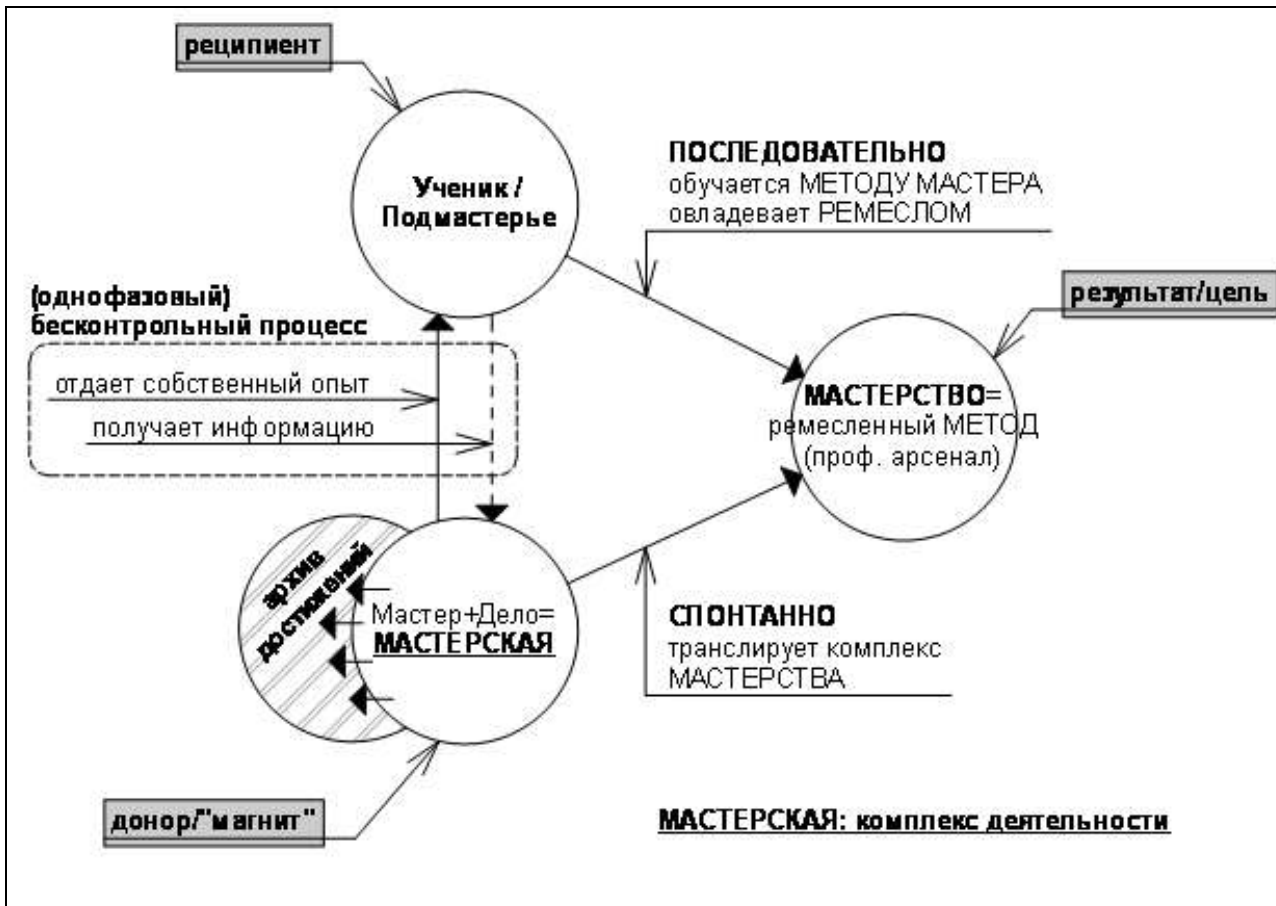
реципиент

Ученик / Подмастерье

ПОСЛЕДОВАТЕЛЬНО
обучается МЕТОДУ МАСТЕРА
овладевает РЕМЕСЛОМ

(однофазовый)
бесконтрольный процесс

отдает собственный опыт

получает информацию

результат/цель

МАСТЕРСТВО=
ремесленный МЕТОД
(проф. арсенал)

архив достижений

Мастер+Дело=
МАСТЕРСКАЯ

СПОНТАННО
транслирует комплекс
МАСТЕРСТВА

донор/"магнит"

МАСТЕРСКАЯ: комплекс деятельности